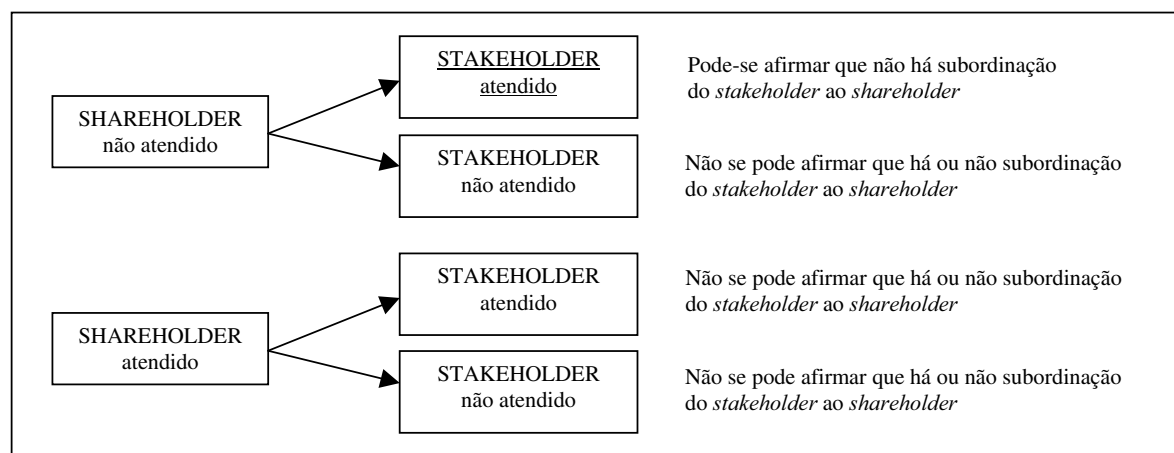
SHAREHOLDER
não atendido

STAKEHOLDER
atendido

Pode-se afirmar que não há subordinação do *stakeholder* ao *shareholder*

STAKEHOLDER
não atendido

Não se pode afirmar que há ou não subordinação do *stakeholder* ao *shareholder*

SHAREHOLDER
atendido

STAKEHOLDER
atendido

Não se pode afirmar que há ou não subordinação do *stakeholder* ao *shareholder*

STAKEHOLDER
não atendido

Não se pode afirmar que há ou não subordinação do *stakeholder* ao *shareholder*